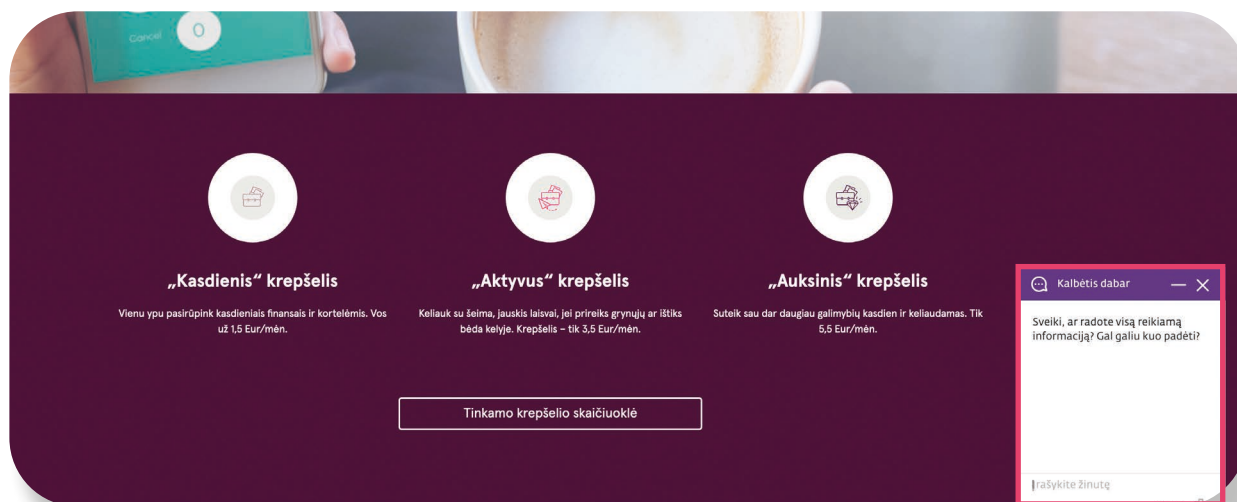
Cancel 0

„Kasdienis“ krepšelis

Vienu ypu pasirūpink kasdieniais finansais ir kortelėmis. Vos už 1,5 Eur/mėn.

„Aktyvus“ krepšelis

Keliauk su šeima, jauskis laisvai, jei prireiks grynųjų ar ištiks bėda kelyje. Krepšelis – tik 3,5 Eur/mėn.

„Auksinis“ krepšelis

Suteik sau dar daugiau galimybių kasdien ir keliaudamas. Tik 5,5 Eur/mėn.

Tinkamo krepšelio skaičiuoklė

Kalbėtis dabar

Sveiki, ar radote visą reikiamą informaciją? Gal galiu kuo padėti?

Rašykite žinutę